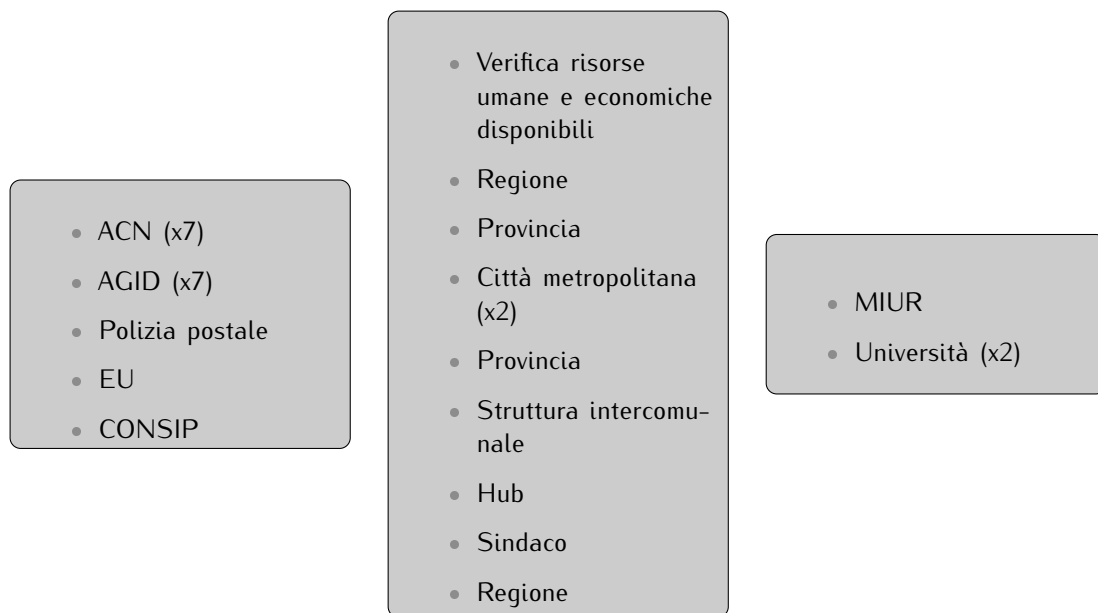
- ACN (x7)
- AGID (x7)
- Polizia postale
- EU
- CONSIP

- Verifica risorse umane e economiche disponibili
- Regione
- Provincia
- Città metropolitana (x2)
- Provincia
- Struttura intercomunale
- Hub
- Sindaco
- Regione

- MIUR
- Università (x2)